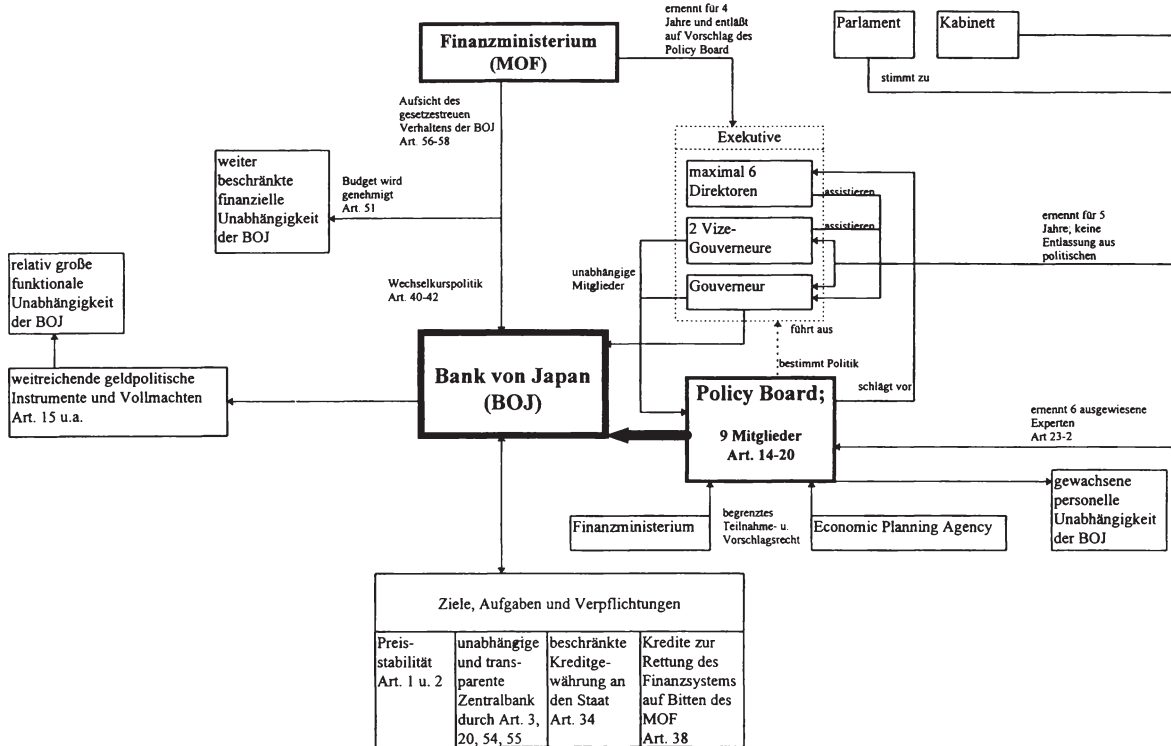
Finanzministerium (MOF)

ernennt für 4 Jahre und entläßt auf Vorschlag des Policy Board

Parlament

Kabinett

stimmt zu

Aufsicht des gesetzestreuen Verhaltens der BOJ Art. 56-58

Exekutive

weiter beschränkte finanzielle Unabhängigkeit der BOJ

Budget wird genehmigt Art. 51

maximal 6 Direktoren

assistieren

2 Vize-Gouverneure

assistieren

ernennt für 5 Jahre; keine Entlassung aus politischen

relativ große funktionale Unabhängigkeit der BOJ

Wechselkurspolitik Art. 40-42

unabhängige Mitglieder

Gouverneur

führt aus

bestimmt Politik

weitreichende geldpolitische Instrumente und Vollmachten Art. 15 u.a.

Bank von Japan (BOJ)

Policy Board;

schlägt vor

ernennt 6 ausgewiesene Experten Art 23-2

9 Mitglieder Art. 14-20

gewachsene personelle Unabhängigkeit der BOJ

Finanzministerium

begrenztes Teilnahme- u. Vorschlagsrecht

Economic Planning Agency

Ziele, Aufgaben und Verpflichtungen

| Preisstabilität Art. 1 u. 2 | unabhängige und transparente Zentralbank durch Art. 3, 20, 54, 55 | beschränkte Kreditgewährung an den Staat Art. 34 | Kredite zur Rettung des Finanzsystems auf Bitten des MOF Art. 38 |
|---|---|---|---|